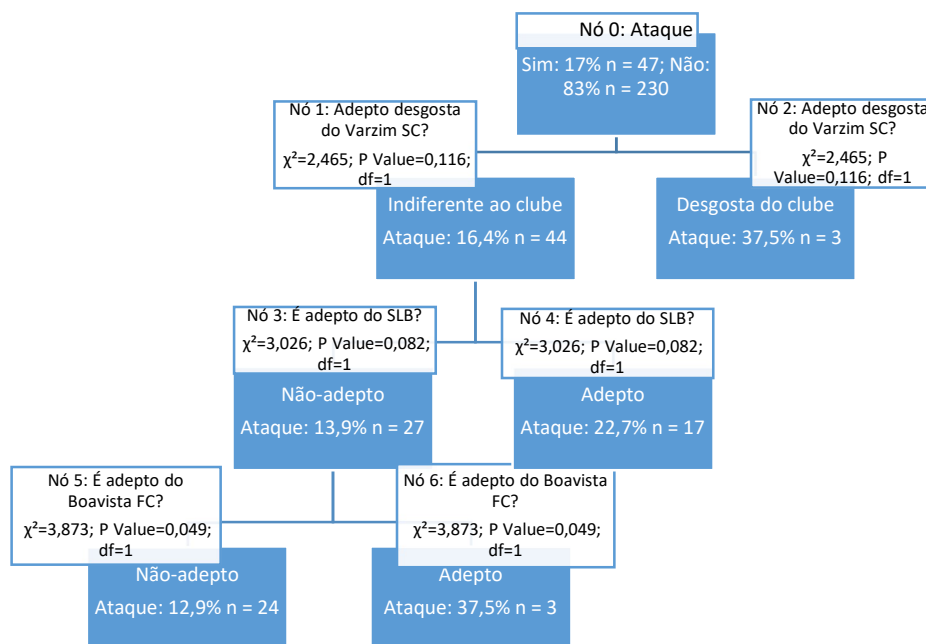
Nó 0: Ataque

Sim: 17% n = 47; Não: 83% n = 230

Nó 1: Adepto desgosta do Varzim SC?

χ²=2,465; P Value=0,116; df=1

Indiferente ao clube

Ataque: 16,4% n = 44

Nó 2: Adepto desgosta do Varzim SC?

χ²=2,465; P Value=0,116; df=1

Desgosta do clube

Ataque: 37,5% n = 3

Nó 3: É adepto do SLB?

χ²=3,026; P Value=0,082; df=1

Não-adepto

Ataque: 13,9% n = 27

Nó 4: É adepto do SLB?

χ²=3,026; P Value=0,082; df=1

Adepto

Ataque: 22,7% n = 17

Nó 5: É adepto do Boavista FC?

χ²=3,873; P Value=0,049; df=1

Não-adepto

Ataque: 12,9% n = 24

Nó 6: É adepto do Boavista FC?

χ²=3,873; P Value=0,049; df=1

Adepto

Ataque: 37,5% n = 3